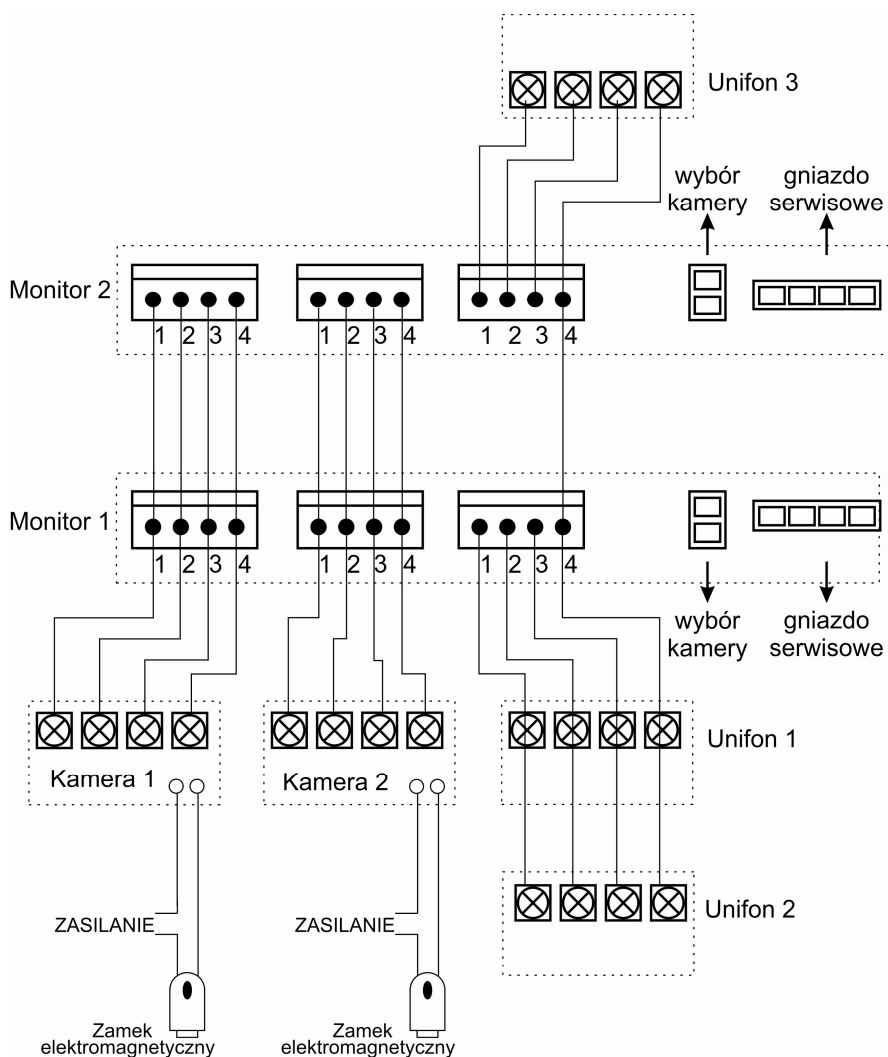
Unifon 3

wybór kamery

gniazdo serwisowe

Monitor 2

1 2 3 4

1 2 3 4

1 2 3 4

Monitor 1

1 2 3 4

1 2 3 4

1 2 3 4

wybór kamery

gniazdo serwisowe

Kamera 1

Kamera 2

Unifon 1

Unifon 2

ZASILANIE

ZASILANIE

Zamek elektromagnetyczny

Zamek elektromagnetyczny